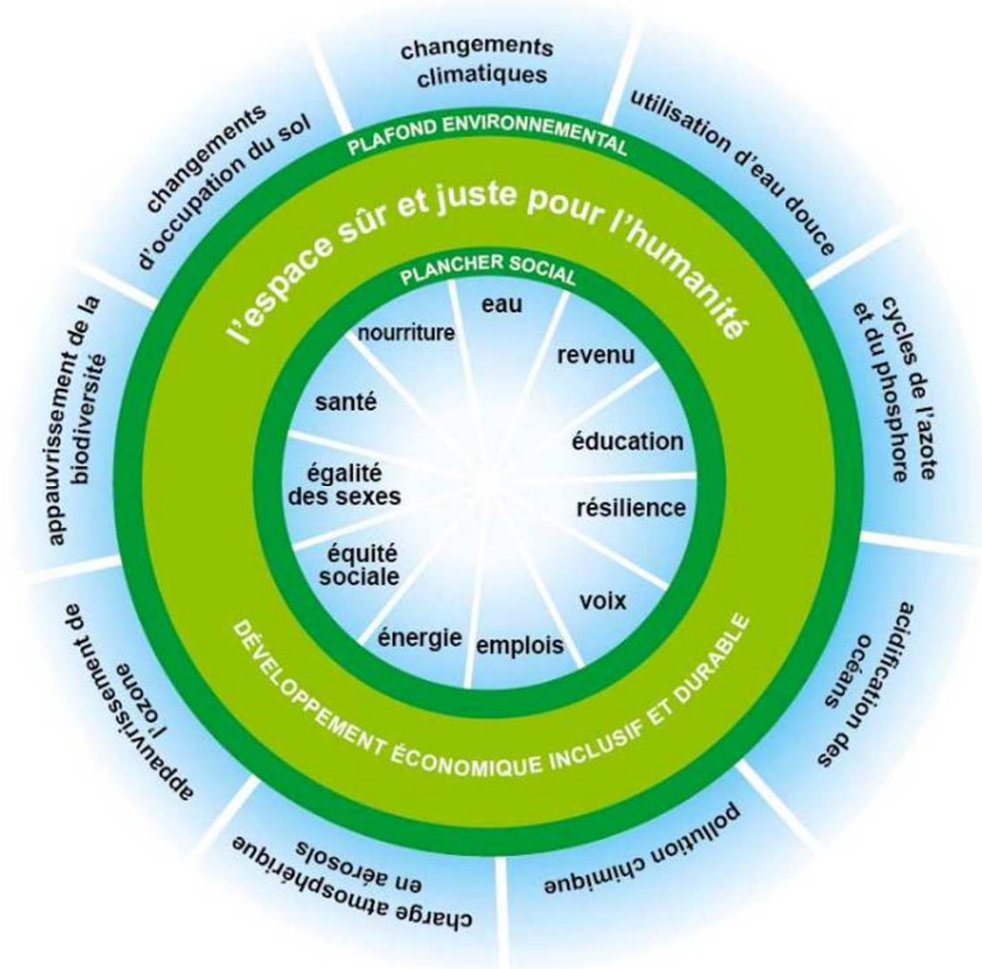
changements climatiques

utilisation d'eau douce

cycles de l'azote et du phosphore

acidification des océans

pollution chimique

charge atmosphérique en aérosols

appauvrissement de l'ozone

appauvrissement de la biodiversité

changements d'occupation du sol

PLAFOND ENVIRONNEMENTAL

l'espace sûr et juste pour l'humanité

PLANCHER SOCIAL

eau

revenu

éducation

résilience

voix

emplois

énergie

équité sociale

égalité des sexes

santé

nourriture

DÉVELOPPEMENT ÉCONOMIQUE INCLUSIF ET DURABLE